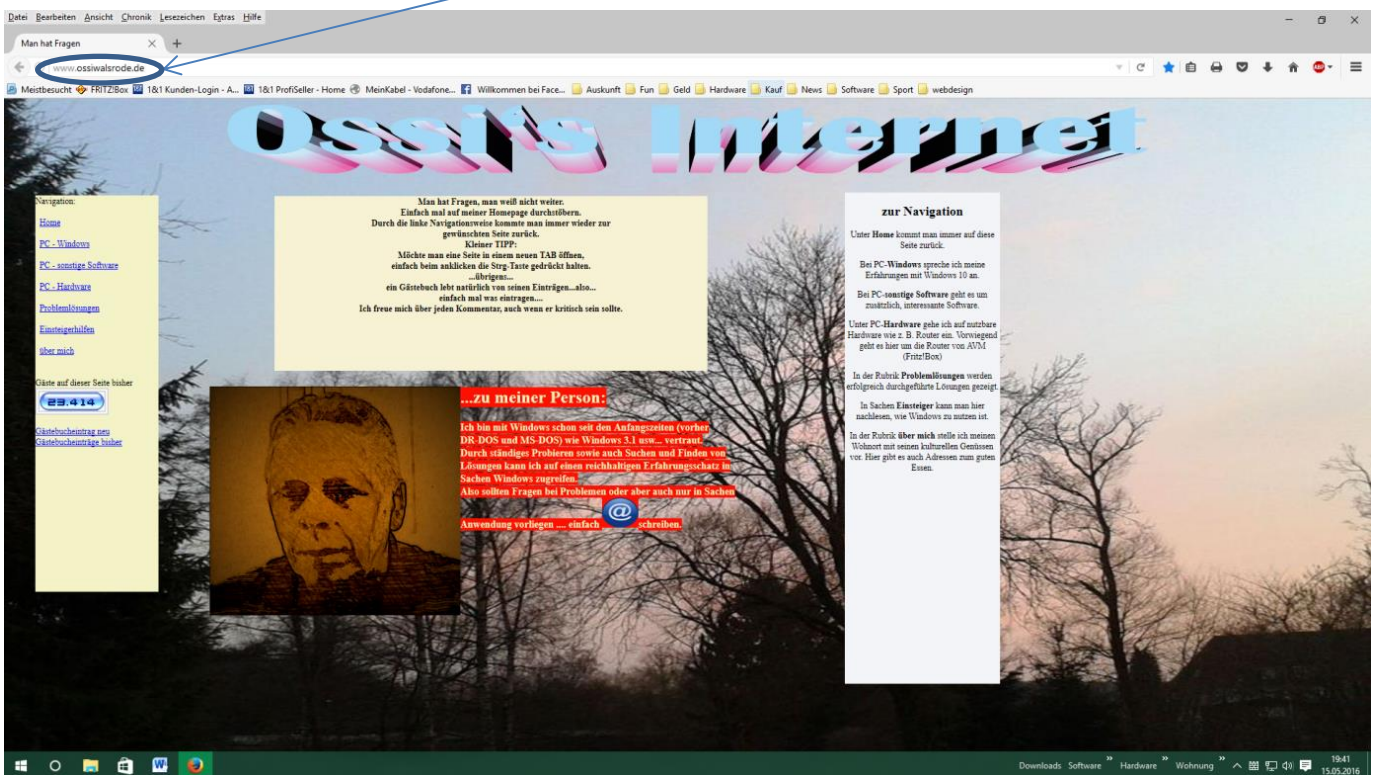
Datei Bearbeiten Ansicht Chronik Lesezeichen Extras Hilfe

Man hat Fragen

www.ossiwalsrode.de

Meistbesucht FRITZ!Box 1&1 Kunden-Login - A... 1&1 ProfiSeller - Home MeinKabel - Vodafone... Willkommen bei Face... Auskunft Fun Geld Hardware Kauf News Software Sport webdesign

Ossi's Internet

Navigation:

Home

PC - Windows

PC - sonstige Software

PC - Hardware

Problemlösungen

Einsteigerhilfen

über mich

Gäste auf dieser Seite bisher

23.414

Gästebucheintrag neu
Gästebucheinträge bisher

Man hat Fragen, man weiß nicht weiter.
Einfach mal auf meiner Homepage durchstöbern.
Durch die linke Navigationsweise kommte man immer wieder zur gewünschten Seite zurück.
Kleiner TIPP:
Möchte man eine Seite in einem neuen TAB öffnen, einfach beim anklicken die Strg-Taste gedrückt halten.
...übrigens...
ein Gästebuch lebt natürlich von seinen Einträgen...also...
einfach mal was eintragen....
Ich freue mich über jeden Kommentar, auch wenn er kritisch sein sollte.

...zu meiner Person:

Ich bin mit Windows schon seit den Anfangszeiten (vorher DR-DOS und MS-DOS) wie Windows 3.1 usw... vertraut.
Durch ständiges Probieren sowie auch Suchen und Finden von Lösungen kann ich auf einen reichhaltigen Erfahrungsschatz in Sachen Windows zugreifen.
Also sollten Fragen bei Problemen oder aber auch nur in Sachen Anwendung vorliegen .... einfach @ schreiben.

zur Navigation

Unter Home kommt man immer auf diese Seite zurück.

Bei PC-Windows spreche ich meine Erfahrungen mit Windows 10 an.

Bei PC-sonstige Software geht es um zusätzlich, interessante Software.

Unter PC-Hardware gehe ich auf nutzbare Hardware wie z. B. Router ein. Vorwiegend geht es hier um die Router von AVM (Fritz!Box)

In der Rubrik Problemlösungen werden erfolgreich durchgeführte Lösungen gezeigt.

In Sachen Einsteiger kann man hier nachlesen, wie Windows zu nutzen ist.

In der Rubrik über mich stelle ich meinen Wohnort mit seinen kulturellen Genüssen vor. Hier gibt es auch Adressen zum guten Essen.

Downloads Software » Hardware » Wohnung » 19:41 15.05.2016